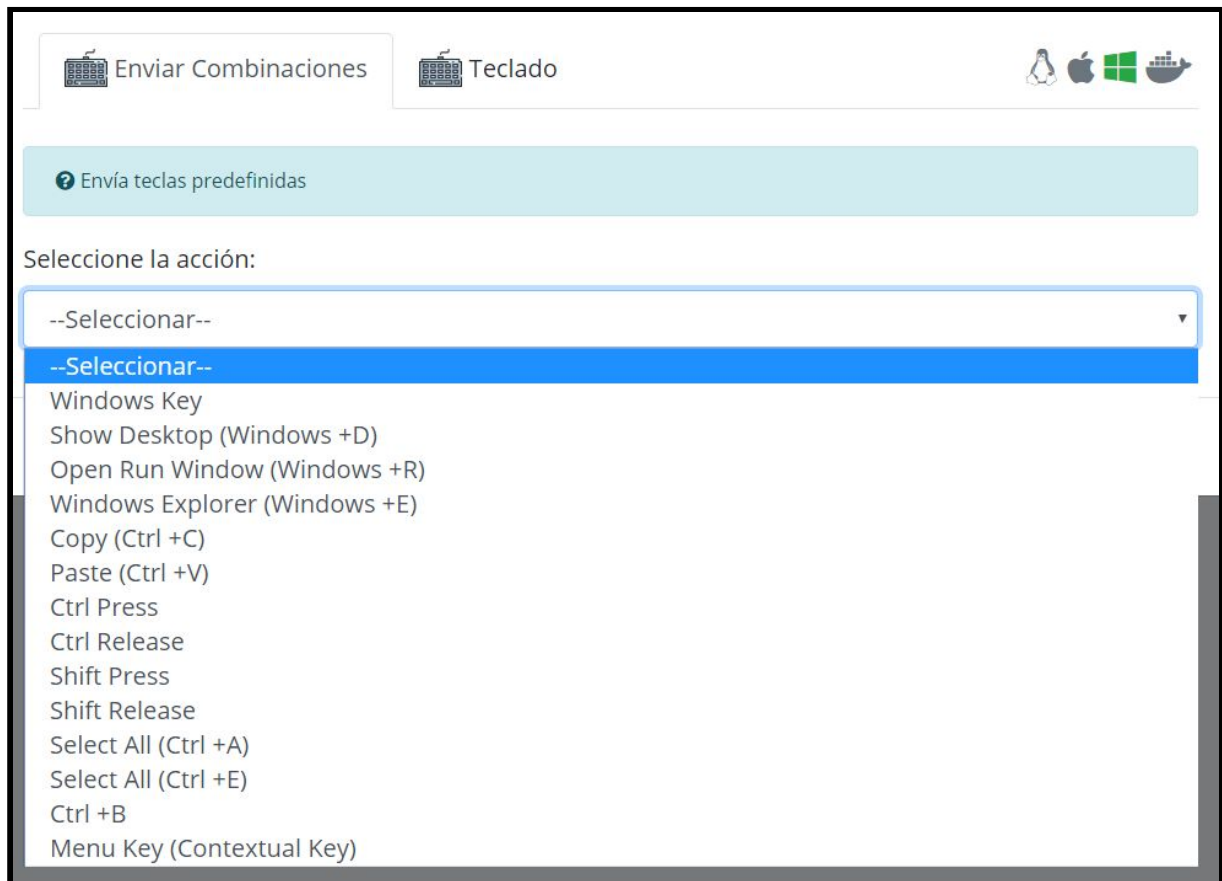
Enviar Combinaciones
Teclado

Envía teclas predefinidas

Seleccione la acción:

--Seleccionar--

--Seleccionar--
Windows Key
Show Desktop (Windows +D)
Open Run Window (Windows +R)
Windows Explorer (Windows +E)
Copy (Ctrl +C)
Paste (Ctrl +V)
Ctrl Press
Ctrl Release
Shift Press
Shift Release
Select All (Ctrl +A)
Select All (Ctrl +E)
Ctrl +B
Menu Key (Contextual Key)